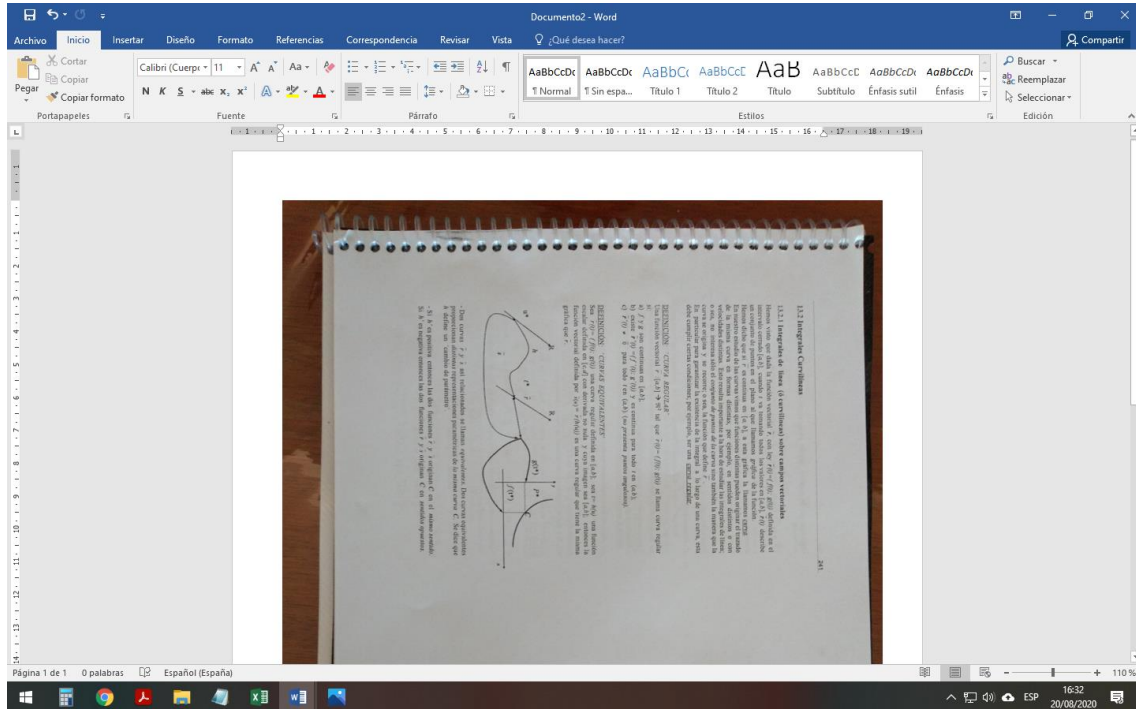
Documento2 - Word

Archivo Inicio Insertar Diseño Formato Referencias Correspondencia Revisar Vista ¿Qué desea hacer? Compartir

Cortar
Copiar
Pegar
Copiar formato
Portapapeles

Calibri (Cuerpo 11
Fuente

Párrafo

AaBbCcDc ¶ Normal
AaBbCcDc ¶ Sin espa...
AaBbCc Título 1
AaBbCcE Título 2
AaB Título
AaBbCcD Subtítulo
AaBbCcDc Énfasis sutil
AaBbCcDc Énfasis
Estilos

Buscar
Reemplazar
Seleccionar
Edición

1.3.2 Integrales Curvilíneas

1.3.2.1 Integrales de línea (o curvilíneas) sobre campos vectoriales

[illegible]

DEFINICIÓN: CURVA REGULAR

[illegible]

DEFINICIÓN: CURVAS EQUIVALENTES

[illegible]

$g(t)$
$f(t)$

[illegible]

Página 1 de 1 0 palabras Español (España) 110 %

16:32
20/08/2020
ESP